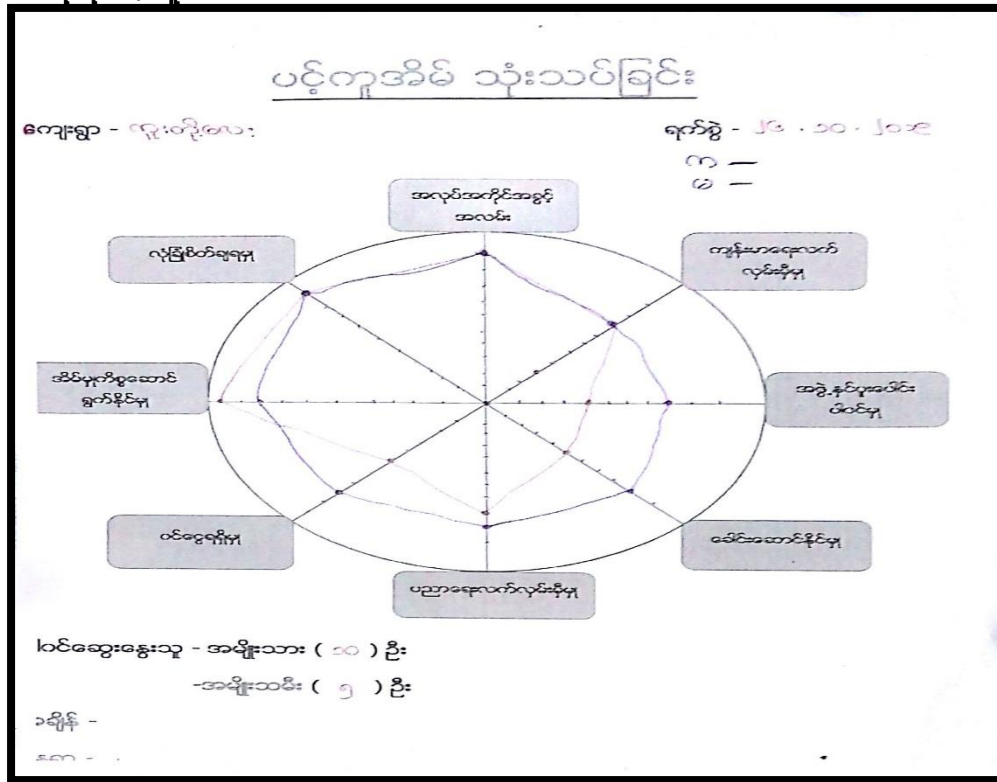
ပင့်ကူအိမ် သုံးသပ်ခြင်း

ကျေးရွာ - ကူးတို့ကလေး

ရက်စွဲ - ၂၆ . ၁၀ . ၂၀၁၉

က —
မ —

အလုပ်အကိုင်အခွင့်အလမ်း

ကျန်းမာရေးလက်လှမ်းမီမှု

အဖွဲ့နှင့်ပူးပေါင်းပါဝင်မှု

ခေါင်းဆောင်နိုင်မှု

ပညာရေးလက်လှမ်းမီမှု

ဝင်ငွေရရှိမှု

အိမ်မှုကိစ္စဆောင်ရွက်နိုင်မှု

လုံခြုံစိတ်ချရမှု

ဝင်ဆွေးနွေးသူ - အမျိုးသား ( ၁၀ ) ဦး

-အမျိုးသမီး ( ၅ ) ဦး

၁ချိန် -

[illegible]